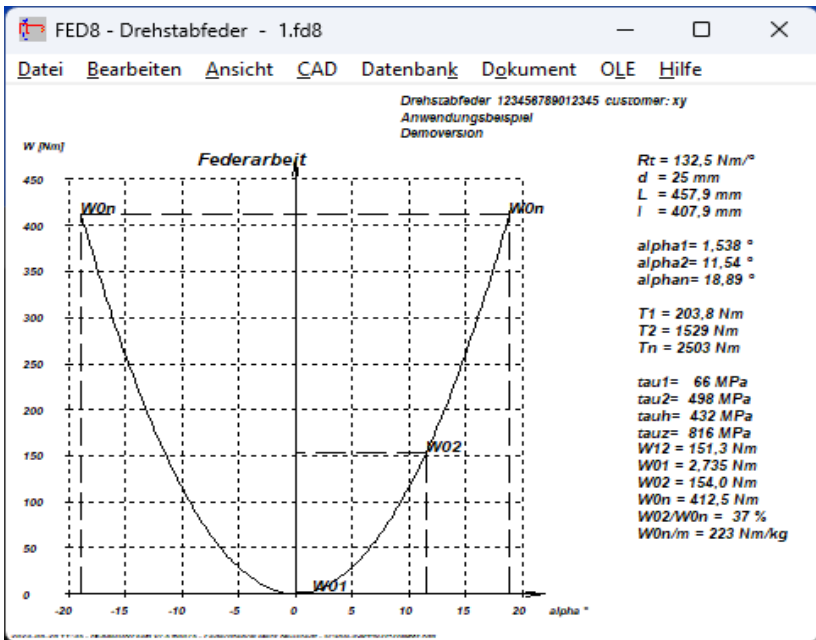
FED8 - Drehstabfeder - 1.fd8

Datei Bearbeiten Ansicht CAD Datenbank Dokument OLE Hilfe

Drehstabfeder 123456789012345 customer: xy
Anwendungsbeispiel
Demoversion

W [Nm]

Federarbeit

450
400
350
300
250
200
150
100
50
0

W0n
W0n
W02
W01

-20 -15 -10 -5 0 5 10 15 20 alpha °

Rt = 132,5 Nm/°
d = 25 mm
L = 457,9 mm
l = 407,9 mm

alpha1= 1,538 °
alpha2= 11,54 °
alphan= 18,89 °

T1 = 203,8 Nm
T2 = 1529 Nm
Tn = 2503 Nm

tau1= 66 MPa
tau2= 498 MPa
tauh= 432 MPa
tauz= 816 MPa
W12 = 151,3 Nm
W01 = 2,735 Nm
W02 = 154,0 Nm
W0n = 412,5 Nm
W02/W0n = 37 %
W0n/m = 223 Nm/kg

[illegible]